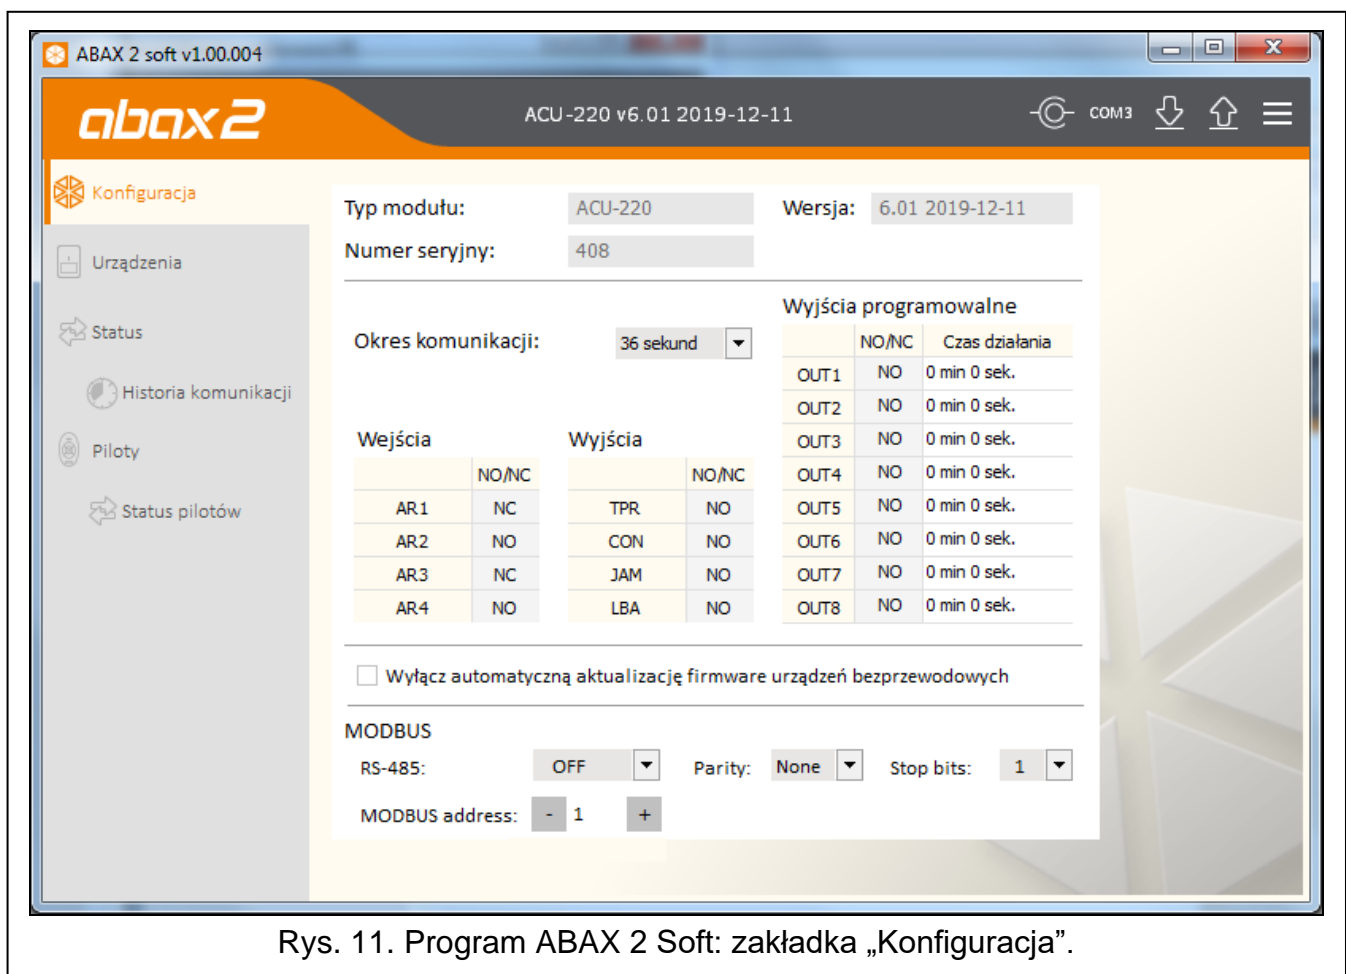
ABAX 2 soft v1.00.004

abax2

ACU-220 v6.01 2019-12-11

COM3

Konfiguracja

Urządzenia

Status

Historia komunikacji

Piloty

Status pilotów

Typ modułu: ACU-220

Wersja: 6.01 2019-12-11

Numer seryjny: 408

Okres komunikacji: 36 sekund

Wyjścia programowalne

| | NO/NC | Czas działania |
|---|---|---|
| OUT1 | NO | 0 min 0 sek. |
| OUT2 | NO | 0 min 0 sek. |
| OUT3 | NO | 0 min 0 sek. |
| OUT4 | NO | 0 min 0 sek. |
| OUT5 | NO | 0 min 0 sek. |
| OUT6 | NO | 0 min 0 sek. |
| OUT7 | NO | 0 min 0 sek. |
| OUT8 | NO | 0 min 0 sek. |

Wejścia

| | NO/NC |
|---|---|
| AR1 | NC |
| AR2 | NO |
| AR3 | NC |
| AR4 | NO |

Wyjścia

| | NO/NC |
|---|---|
| TPR | NO |
| CON | NO |
| JAM | NO |
| LBA | NO |

Wyłącz automatyczną aktualizację firmware urządzeń bezprzewodowych

MODBUS

RS-485: OFF Parity: None Stop bits: 1

MODBUS address: - 1 +

Rys. 11. Program ABAX 2 Soft: zakładka „Konfiguracja”.